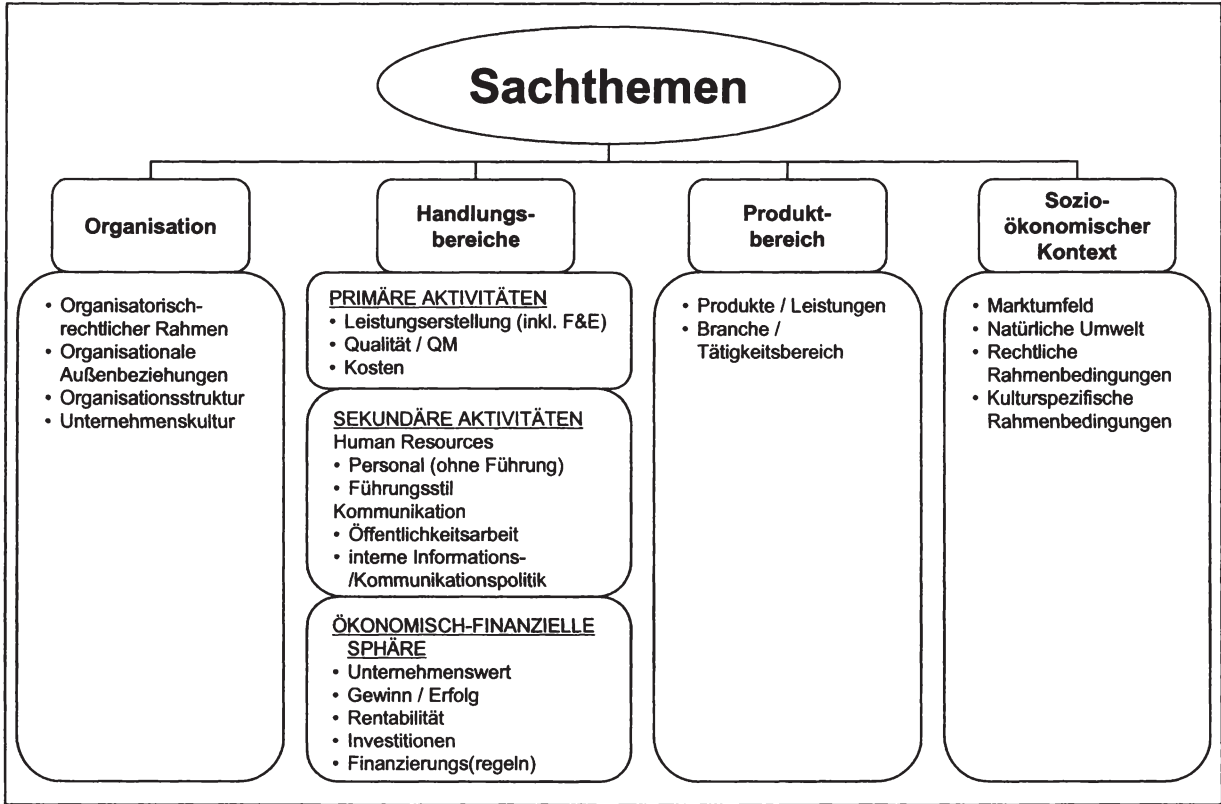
Sachthemen

Organisation

• Organisatorisch-rechtlicher Rahmen
• Organisationale Außenbeziehungen
• Organisationsstruktur
• Unternehmenskultur

Handlungsbereiche

PRIMÄRE AKTIVITÄTEN
• Leistungserstellung (inkl. F&E)
• Qualität / QM
• Kosten

SEKUNDÄRE AKTIVITÄTEN
Human Resources
• Personal (ohne Führung)
• Führungsstil
Kommunikation
• Öffentlichkeitsarbeit
• interne Informations-/Kommunikationspolitik

ÖKONOMISCH-FINANZIELLE SPHÄRE
• Unternehmenswert
• Gewinn / Erfolg
• Rentabilität
• Investitionen
• Finanzierungs(regeln)

Produktbereich

• Produkte / Leistungen
• Branche / Tätigkeitsbereich

Sozio-ökonomischer Kontext

• Marktumfeld
• Natürliche Umwelt
• Rechtliche Rahmenbedingungen
• Kulturspezifische Rahmenbedingungen